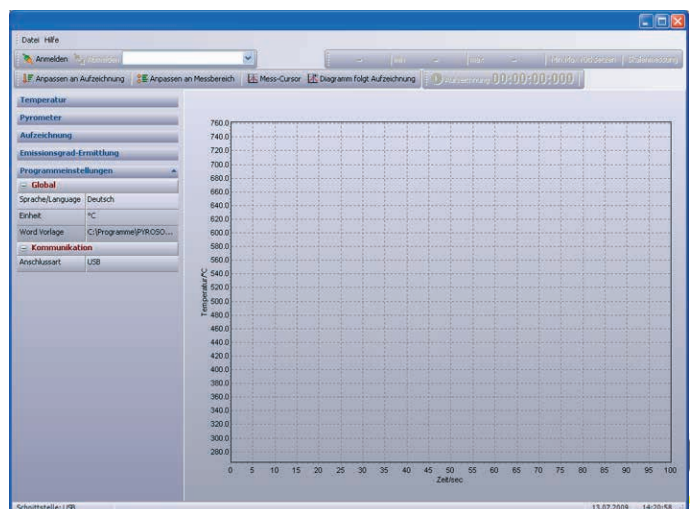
Datei Hilfe

Anmelden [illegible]

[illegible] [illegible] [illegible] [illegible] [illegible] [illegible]

Anpassen an Aufzeichnung | Anpassen an Messbereich | Mess-Cursor | Diagramm folgt Aufzeichnung | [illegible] 00:00:00:000

Temperatur

Pyrometer

Aufzeichnung

Emissionsgrad-Ermittlung

Programmeinstellungen

Global

| Sprache/Language | Deutsch |
|---|---|
| Einheit | °C |
| Word Vorlage | C:\Programme\PYROSO... |

Kommunikation

| Anschlussart | USB |
|---|---|

760.0
740.0
720.0
700.0
680.0
660.0
640.0
620.0
600.0
580.0
560.0
540.0
520.0
500.0
480.0
460.0
440.0
420.0
400.0
380.0
360.0
340.0
320.0
300.0
280.0

Temperatur/°C

0 5 10 15 20 25 30 35 40 45 50 55 60 65 70 75 80 85 90 95 100

Zeit/sec

Schnittstelle: USB

13.07.2009 14:20:58